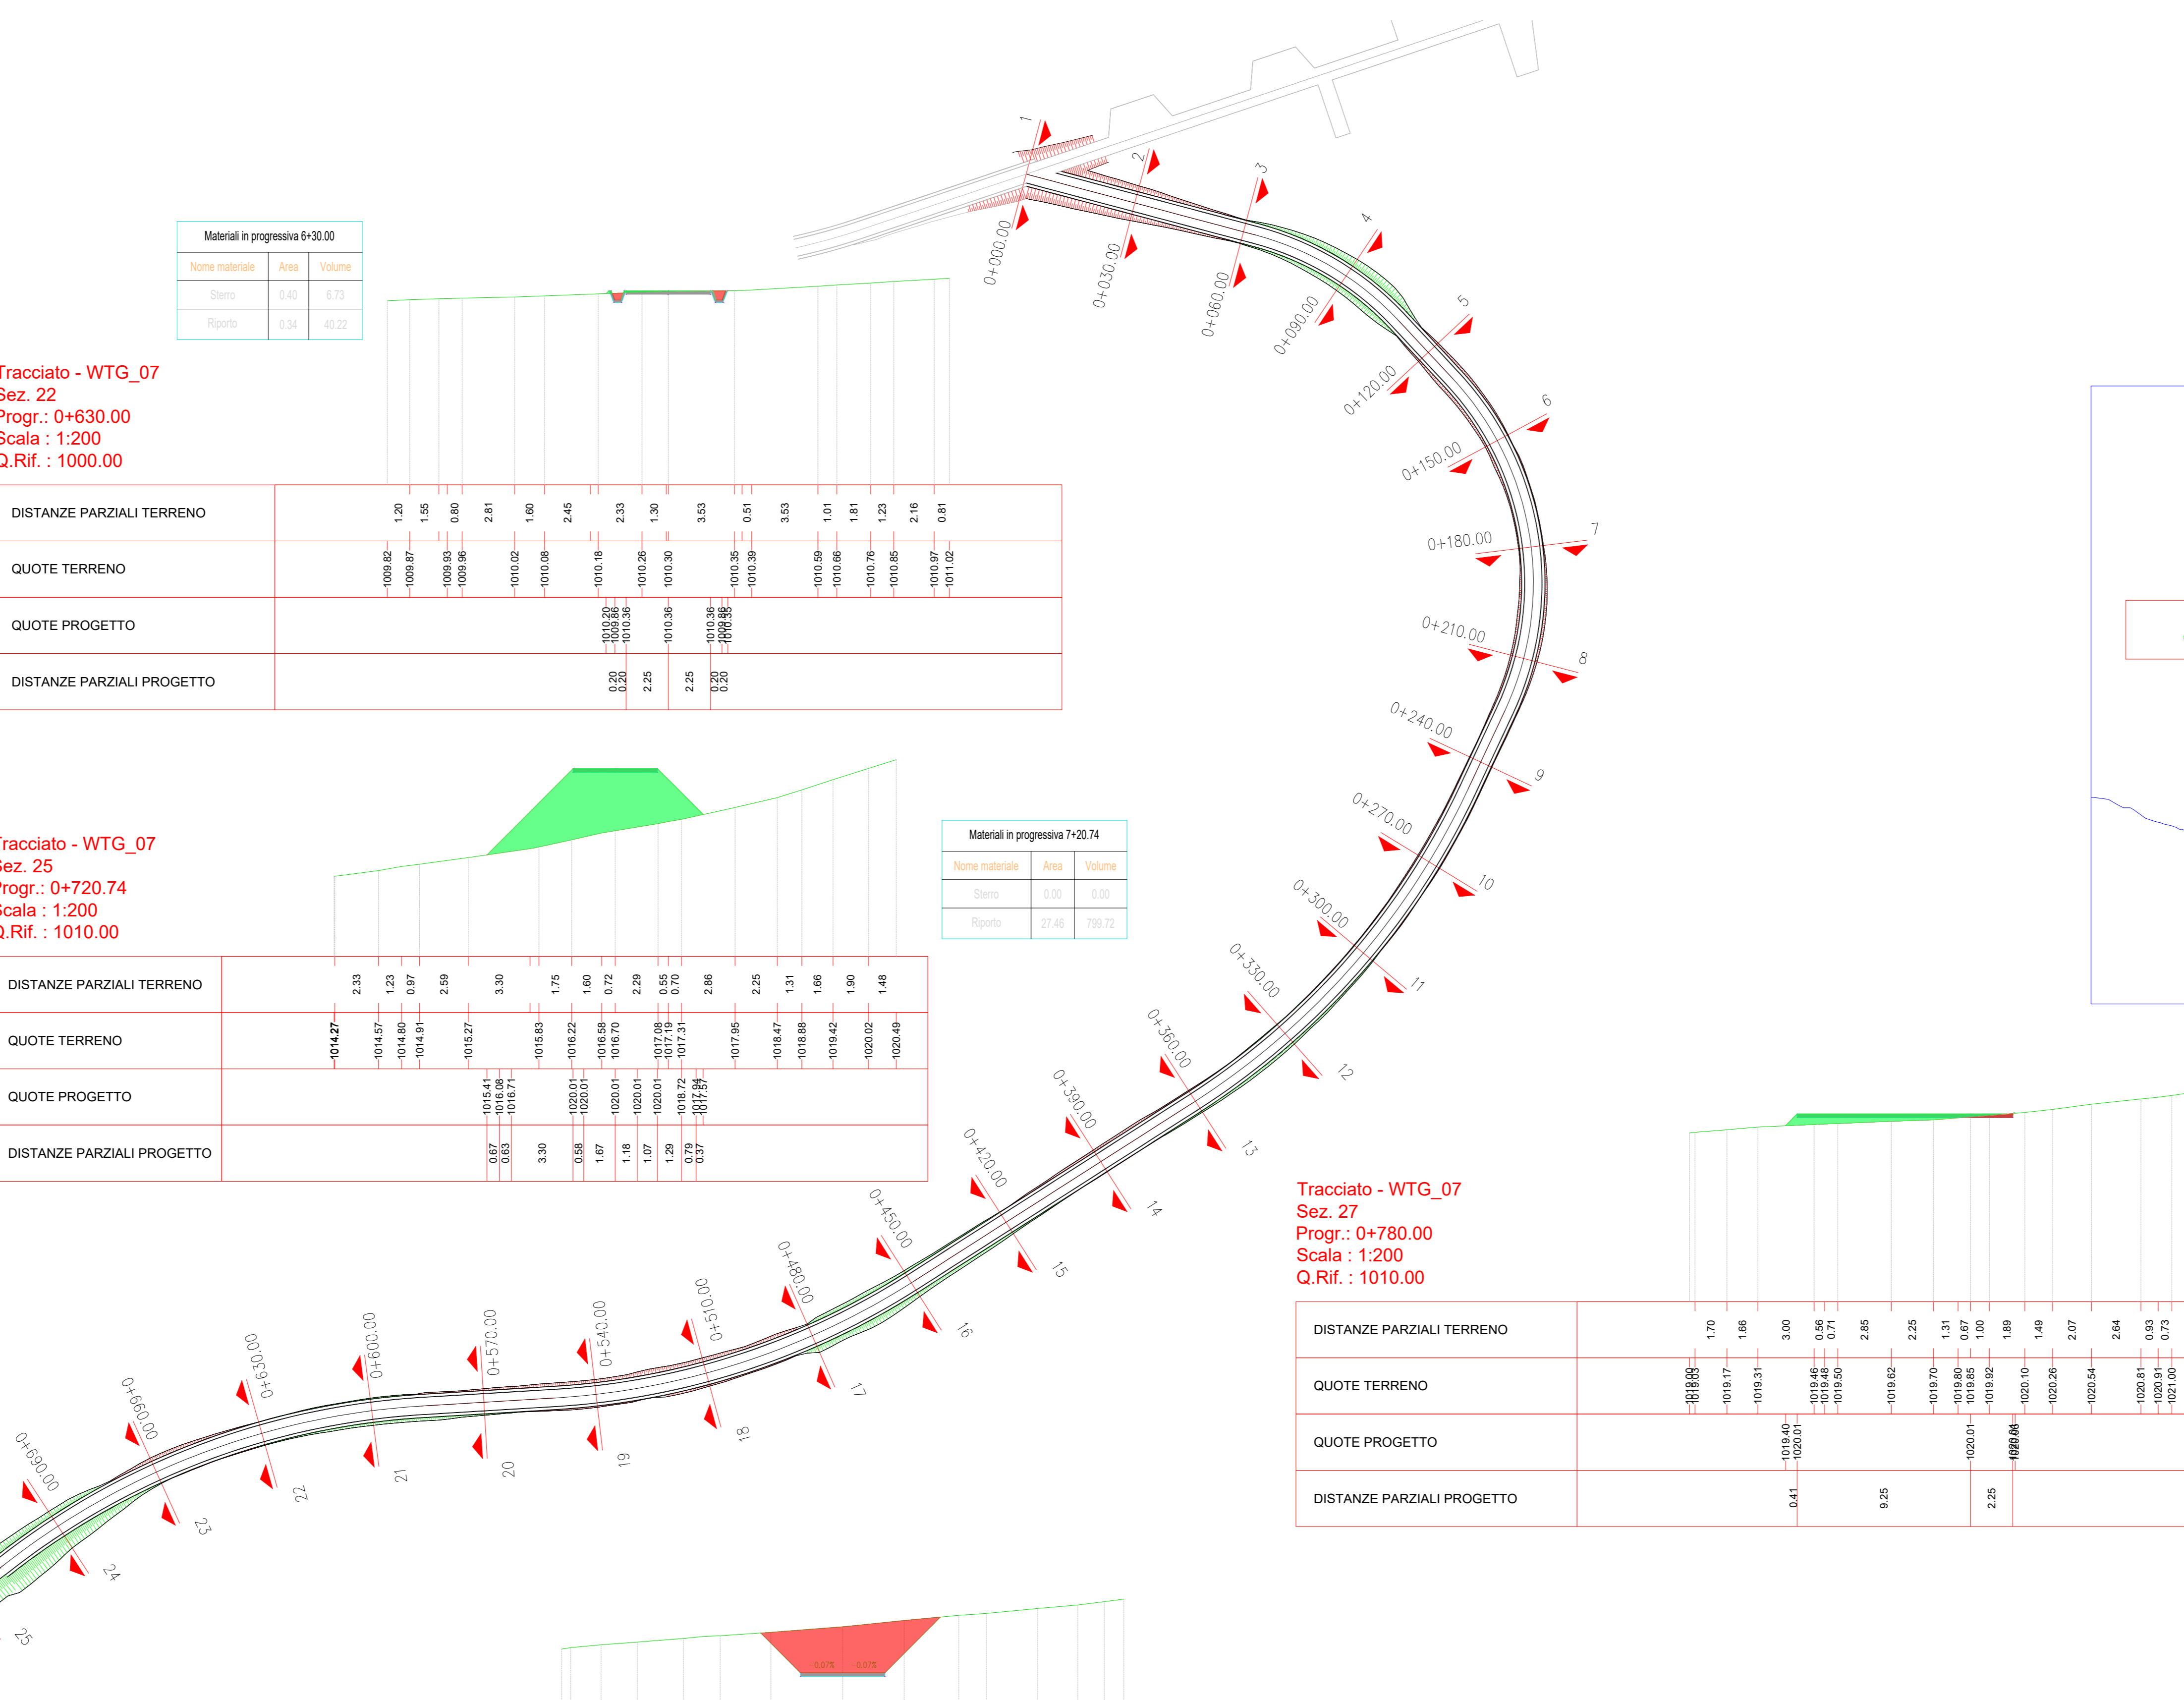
Materiali in progressiva 6+30.00

| Nome materiale | Area | Volume |
|---|---|---|
| Sterro | 0.40 | 6.73 |
| Riporto | 0.34 | 40.22 |

Tracciato - WTG_07
Sez. 22
Progr.: 0+630.00
Scala : 1:200
Q.Rif. : 1000.00

DISTANZE PARZIALI TERRENO 1.20 1.55 0.80 2.81 1.60 2.45 2.33 1.30 3.53 0.51 3.53 1.01 1.81 1.23 2.16 0.81
QUOTE TERRENO 1009.82 1009.87 1009.93 1009.96 1010.02 1010.08 1010.18 1010.26 1010.30 1010.35 1010.39 1010.59 1010.66 1010.76 1010.85 1010.97 1011.02
QUOTE PROGETTO 1010.20 1009.86 1010.36 1010.36 1010.36 1009.86 1010.35
DISTANZE PARZIALI PROGETTO 0.20 0.20 2.25 2.25 0.20 0.20

Tracciato - WTG_07
Sez. 25
Progr.: 0+720.74
Scala : 1:200
Q.Rif. : 1010.00

Materiali in progressiva 7+20.74

| Nome materiale | Area | Volume |
|---|---|---|
| Sterro | 0.00 | 0.00 |
| Riporto | 27.46 | 799.72 |

DISTANZE PARZIALI TERRENO 2.33 1.23 0.97 2.59 3.30 1.75 1.60 0.72 2.29 0.55 0.70 2.86 2.25 1.31 1.66 1.90 1.48
QUOTE TERRENO 1014.27 1014.57 1014.80 1014.91 1015.27 1015.83 1016.22 1016.58 1016.70 1017.08 1017.19 1017.31 1017.95 1018.47 1018.88 1019.42 1020.02 1020.49
QUOTE PROGETTO 1015.41 1016.08 1016.71 1020.01 1020.01 1020.01 1020.01 1020.01 1018.72 1017.94 1017.57
DISTANZE PARZIALI PROGETTO 0.67 0.63 3.30 0.58 1.67 1.18 1.07 1.29 0.79 0.37

1 2 3 4 5 6 7 8 9 10 11 12 13 14 15 16 17 18 19 20 21 22 23 24 25
0+000.00 0+030.00 0+060.00 0+090.00 0+120.00 0+150.00 0+180.00 0+210.00 0+240.00 0+270.00 0+300.00 0+330.00 0+360.00 0+390.00 0+420.00 0+450.00 0+480.00 0+510.00 0+540.00 0+570.00 0+600.00 0+630.00 0+660.00 0+690.00

Tracciato - WTG_07
Sez. 27
Progr.: 0+780.00
Scala : 1:200
Q.Rif. : 1010.00

DISTANZE PARZIALI TERRENO 1.70 1.66 3.00 0.56 0.71 2.85 2.25 1.31 0.67 1.00 1.89 1.49 2.07 2.64 0.93 0.73
QUOTE TERRENO 1019.00 1019.03 1019.17 1019.31 1019.46 1019.48 1019.50 1019.62 1019.70 1019.80 1019.85 1019.92 1020.10 1020.26 1020.54 1020.81 1020.91 1021.00
QUOTE PROGETTO 1019.40 1020.01 1020.01 1020.04
DISTANZE PARZIALI PROGETTO 0.41 9.25 2.25

-0.07% -0.07%